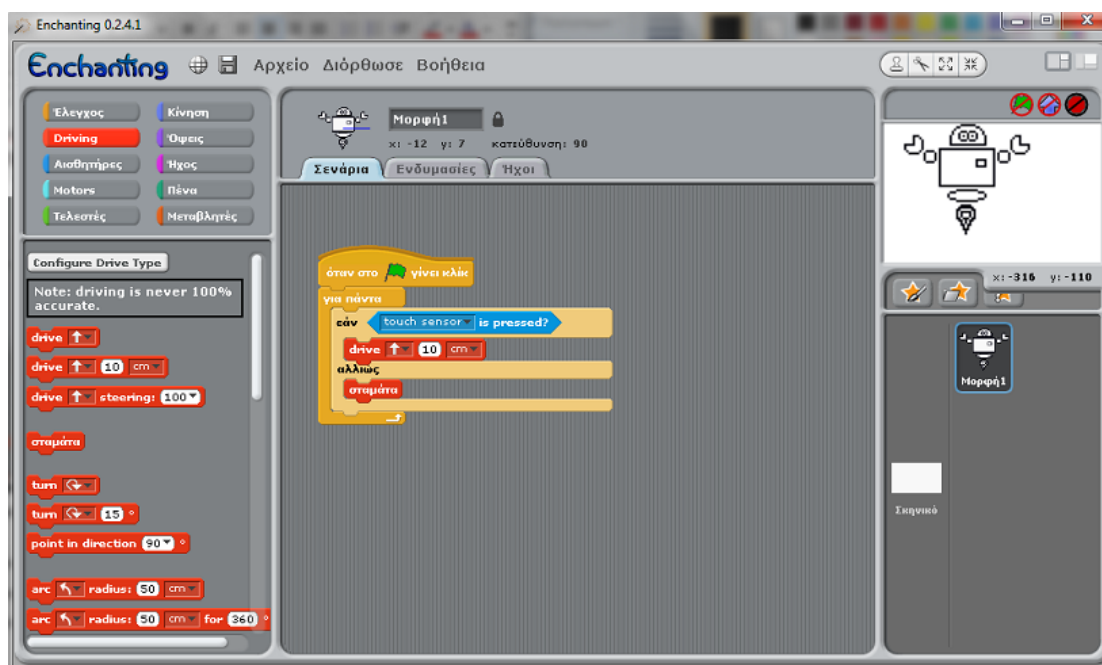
Enchanting 0.2.4.1

Enchanting Αρχείο Διόρθωσε Βοήθεια

Έλεγχος
Κίνηση
Driving
Όψεις
Αισθητήρες
Ήχος
Motors
Πένα
Τελεστές
Μεταβλητές

Configure Drive Type

Note: driving is never 100% accurate.

drive
drive 10 cm
drive steering: 100
σταμάτα
turn
turn 15 °
point in direction 90 °
arc radius: 50 cm
arc radius: 50 cm for 360 °

Μορφή1
x: -12 y: 7 κατεύθυνση: 90

Σενάρια Ενδυμασίες Ήχοι

όταν στο γίνει κλικ
για πάντα
εάν touch sensor is pressed?
drive 10 cm
αλλιώς
σταμάτα

x: -316 y: -110

Μορφή1

Σκηνικό